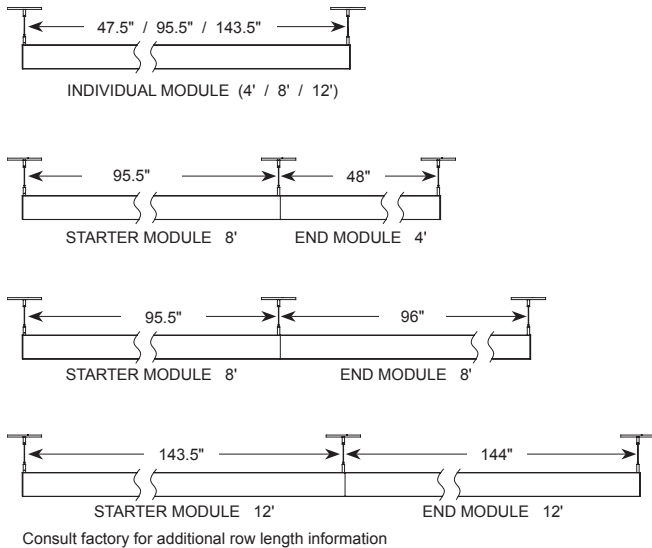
47.5" / 95.5" / 143.5"

INDIVIDUAL MODULE (4' / 8' / 12')

95.5"

48"

STARTER MODULE 8'

END MODULE 4'

95.5"

96"

STARTER MODULE 8'

END MODULE 8'

143.5"

144"

STARTER MODULE 12'

END MODULE 12'

Consult factory for additional row length information